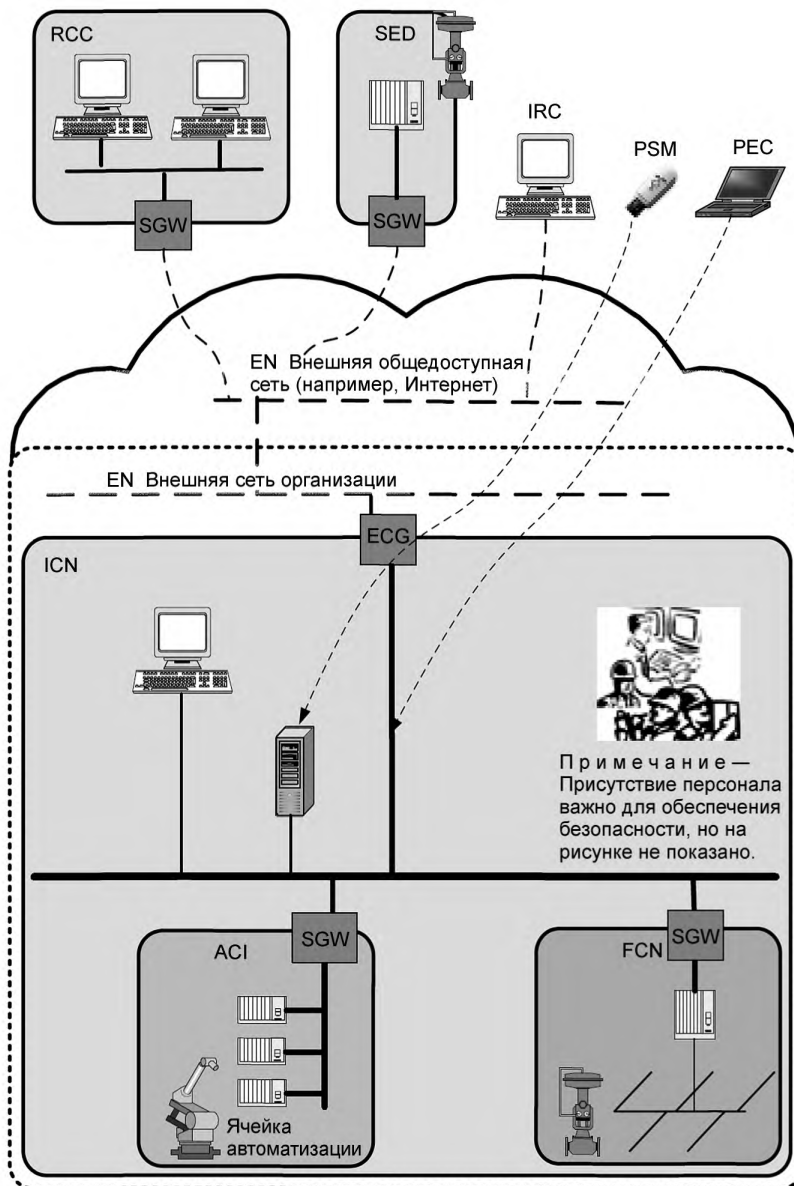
RCC

SED

SGW

SGW

IRC

PSM

PEC

EN Внешняя общедоступная сеть (например, Интернет)

EN Внешняя сеть организации

ECG

ICN

Примечание — Присутствие персонала важно для обеспечения безопасности, но на рисунке не показано.

SGW

ACI

SGW

FCN

Ячейка автоматизации